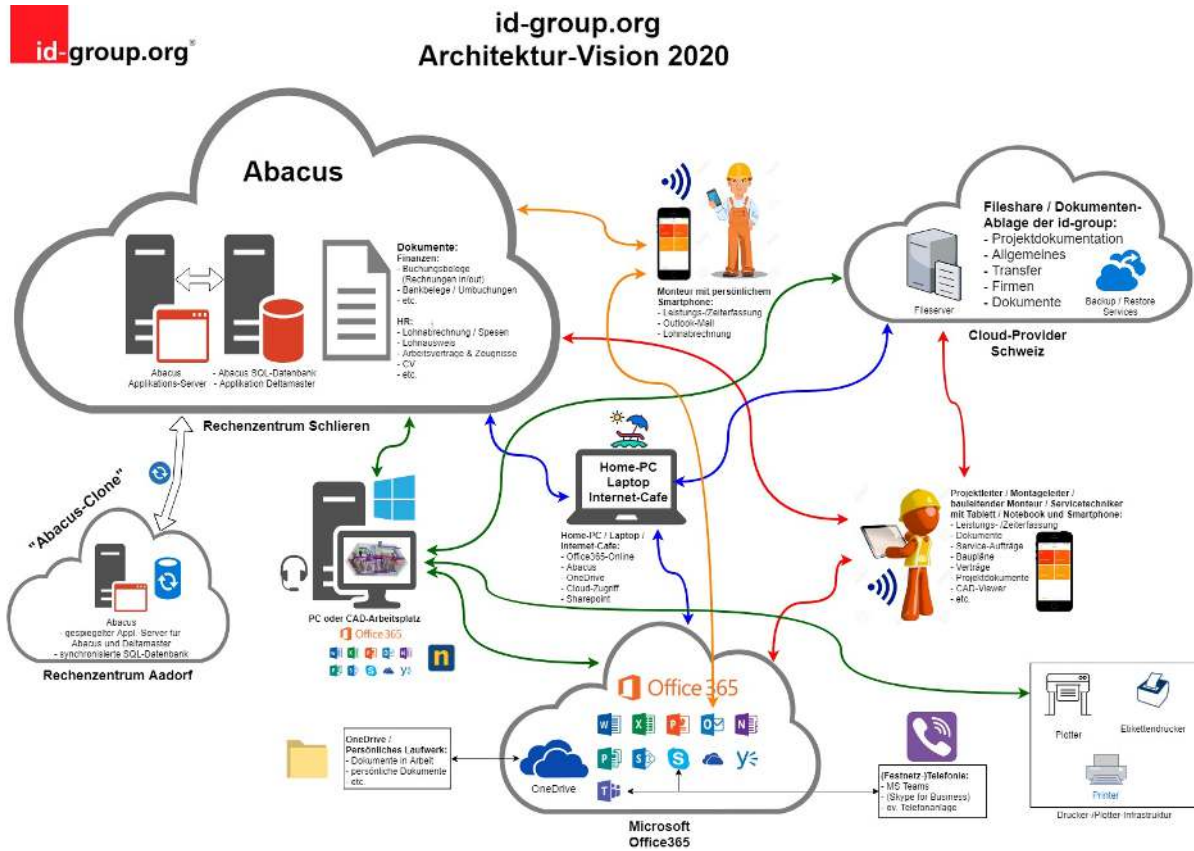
id-group.org®

id-group.org
Architektur-Vision 2020

Abacus

Abacus Applikations-Server

- Abacus SQL-Datenbank
- Applikation Deltamaster

Dokumente:
Finanzen:
- Buchungsbelege (Rechnungen in/out)
- Bankbelege / Umbuchungen
- etc.

HR:
- Lohnabrechnung / Spesen
- Lohnausweis
- Arbeitsverträge & Zeugnisse
- CV
- etc.

Rechenzentrum Schlieren

Monteur mit persönlichem Smartphone:
- Leistungs-/Zeiterfassung
- Outlook-Mail
- Lohnabrechnung

Fileshare / Dokumenten-Ablage der id-group:
- Projektdokumentation
- Allgemeines
- Transfer
- Firmen
- Dokumente

Fileserver

Backup / Restore Services

Cloud-Provider Schweiz

"Abacus-Clone"

Abacus
- gespiegelter Appl. Server für Abacus und Deltamaster
- synchronisierte SQL-Datenbank

Rechenzentrum Aadorf

Home-PC Laptop Internet-Cafe

Home-PC / Laptop / Internet-Cafe:
- Office365-Online
- Abacus
- OneDrive
- Cloud-Zugriff
- Sharepoint

PC oder CAD-Arbeitsplatz
Office365

Projektleiter / Montageleiter / bauleitender Monteur / Servicetechniker mit Tablett / Notebook und Smartphone:
- Leistungs-/Zeiterfassung
- Dokumente
- Service-Aufträge
- Baupläne
- Verträge
- Projektdokumente
- CAD-Viewer
- etc.

Office 365

OneDrive / Persönliches Laufwerk:
- Dokumente in Arbeit
- persönliche Dokumente
etc.

OneDrive

(Festnetz-)Telefonie:
- MS Teams
- (Skype for Business)
- ev. Telefonanlage

Microsoft Office365

Plotter

Etikettendrucker

Printer

Drucker-/Plotter-Infrastruktur